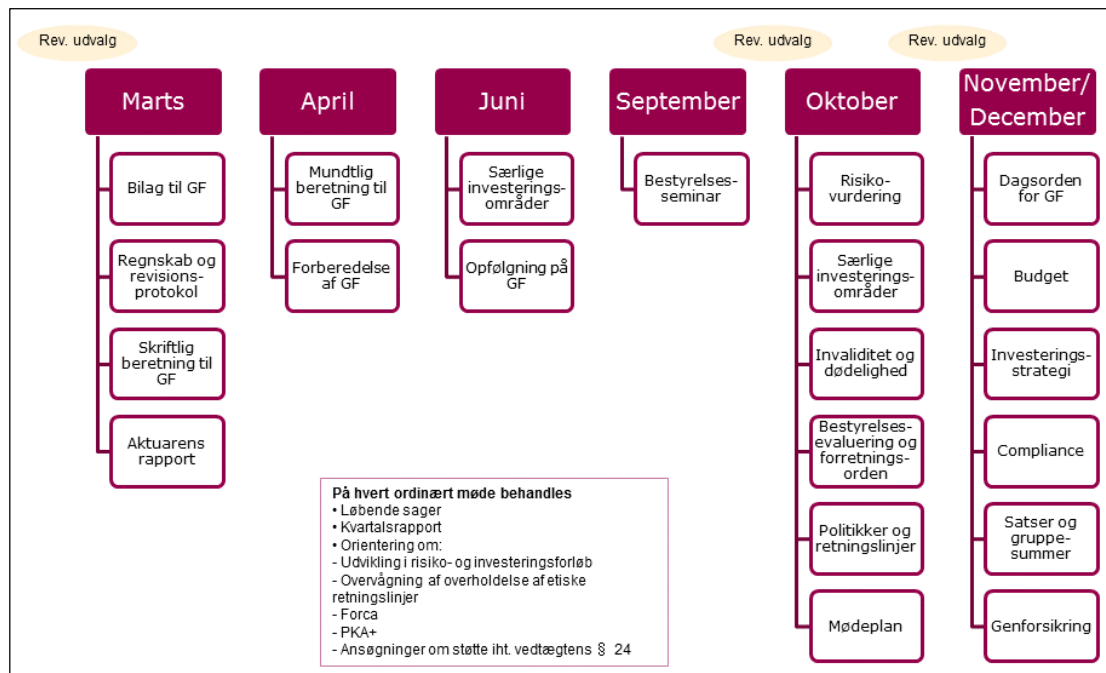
Rev. udvalg

Marts

Bilag til GF

Regnskab og revisionsprotokol

Skriftlig beretning til GF

Aktuarens rapport

April

Mundtlig beretning til GF

Forberedelse af GF

Juni

Særlige investeringsområder

Opfølgning på GF

September

Bestyrelsesseminar

Rev. udvalg

Oktober

Risikovurdering

Særlige investeringsområder

Invaliditet og dødelighed

Bestyrelsesevaluering og forretningsorden

Politikker og retningslinjer

Mødeplan

Rev. udvalg

November/ December

Dagsorden for GF

Budget

Investeringsstrategi

Compliance

Satser og gruppesummer

Genforsikring

På hvert ordinært møde behandles
• Løbende sager
• Kvartalsrapport
• Orientering om:
- Udvikling i risiko- og investeringsforløb
- Overvågning af overholdelse af etiske retningslinjer
- Forca
- PKA+
- Ansøgninger om støtte iht. vedtægtens § 24